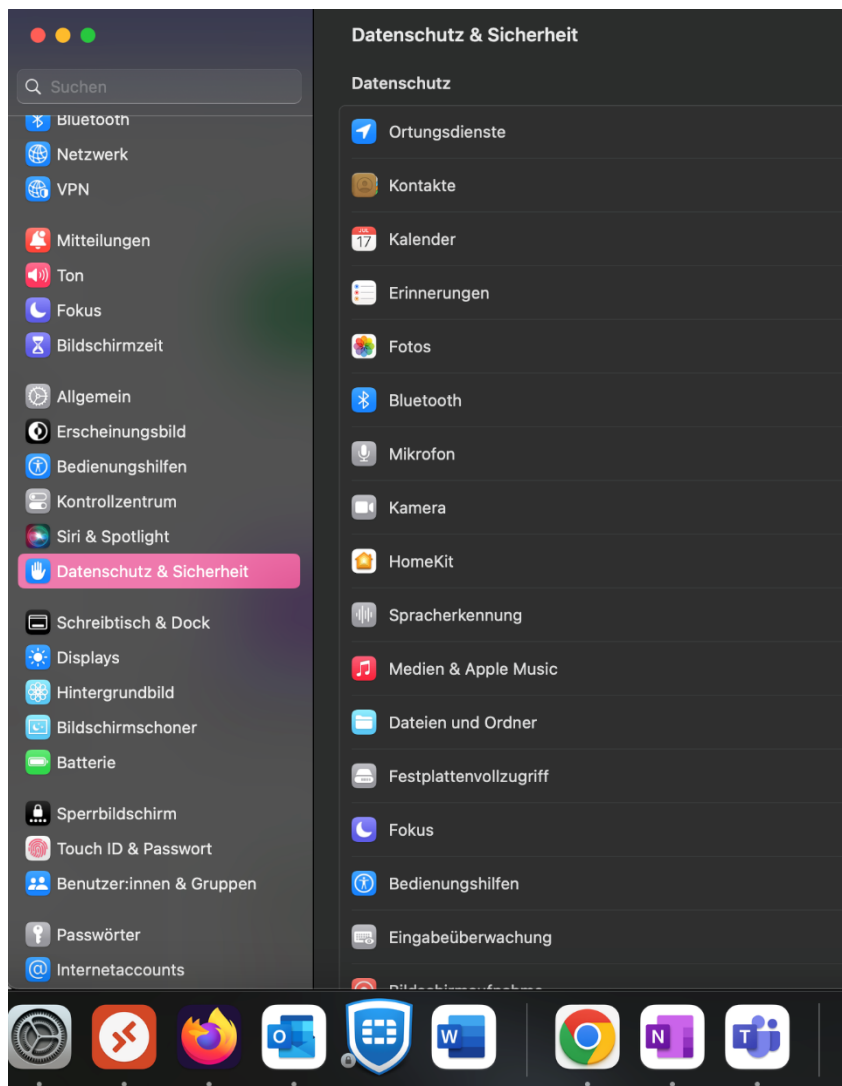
Suchen

Bluetooth
Netzwerk
VPN

Mitteilungen
Ton
Fokus
Bildschirmzeit

Allgemein
Erscheinungsbild
Bedienungshilfen
Kontrollzentrum
Siri & Spotlight
Datenschutz & Sicherheit

Schreibtisch & Dock
Displays
Hintergrundbild
Bildschirmschoner
Batterie

Sperrbildschirm
Touch ID & Passwort
Benutzer:innen & Gruppen

Passwörter
Internetaccounts

Datenschutz & Sicherheit

Datenschutz

Ortungsdienste
Kontakte
JUL 17
Kalender
Erinnerungen
Fotos
Bluetooth
Mikrofon
Kamera
HomeKit
Spracherkennung
Medien & Apple Music
Dateien und Ordner
Festplattenvollzugriff
Fokus
Bedienungshilfen
Eingabeüberwachung
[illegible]

O
W
N
T